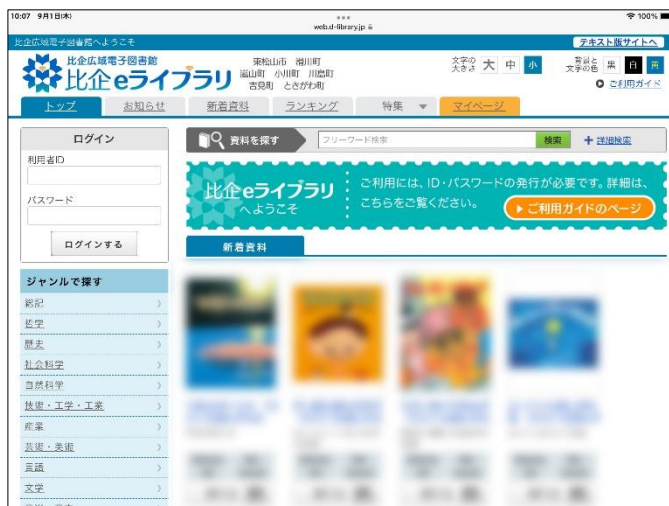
10:07 9月1日(木)
web.d-library.jp
100%

比企広域電子図書館へようこそ
テキスト版サイトへ

比企広域電子図書館
比企eライブラリ
東松山市 滑川町 嵐山町 小川町 川島町 吉見町 ときがわ町

文字の大きさ 大 中 小
背景と文字の色 黒 白 青
ご利用ガイド

トップ お知らせ 新着資料 ランキング 特集 マイページ

ログイン
利用者ID
パスワード
ログインする

資料を探す
フリーワード検索
検索
詳細検索

比企eライブラリへようこそ
ご利用には、ID・パスワードの発行が必要です。詳細は、こちらをご覧ください。
ご利用ガイドのページ

新着資料

ジャンルで探す
総記
哲学
歴史
社会科学
自然科学
技術・工学・工業
産業
芸術・美術
言語
文学